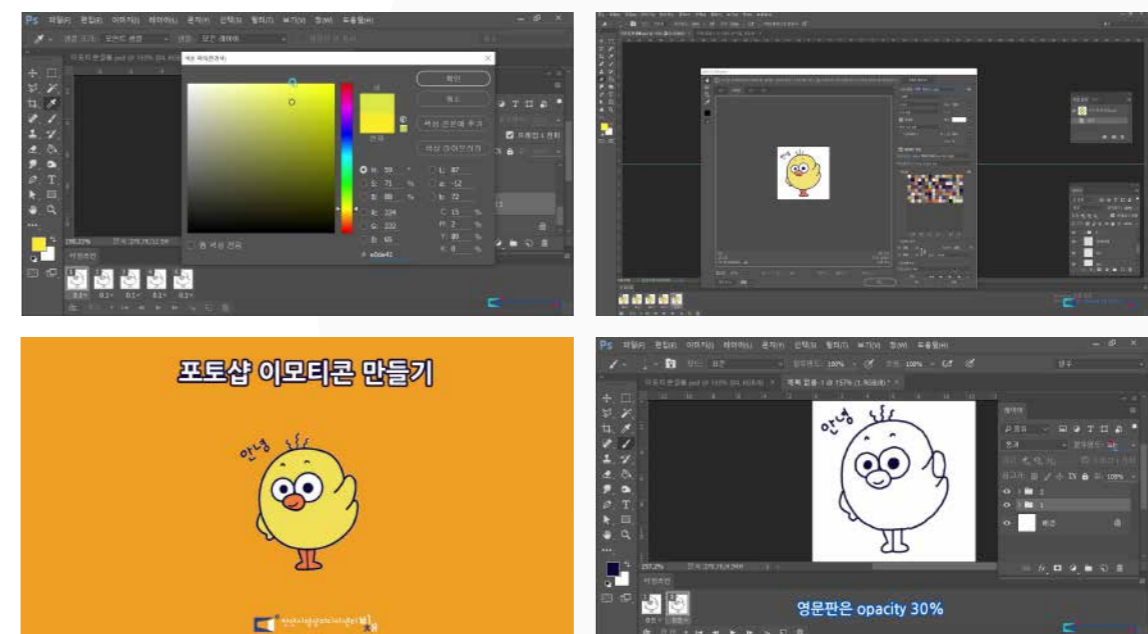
Ps 파일(F) 편집(E) 이미지(I) 레이어(L) 문자(Y) 선택(S) 필터(T) 보기(V) 창(W) 도움말(H)

확인
취소
색상 견본에 추가
색상 라이브러리

H: 59 °
S: 71 %
B: 88 %
R: 224
G: 222
B: 65
L: 87
a: -12
b: 72
C: 15 %
M: 3 %
Y: 80 %
K: 0 %
# e0de41

웹 색상 전용

새
현재

포토샵 이모티콘 만들기

안녕

Ps 파일(F) 편집(E) 이미지(I) 레이어(L) 문자(Y) 선택(S) 필터(T) 보기(V) 창(W) 도움말(H)

안녕

배경

영문판은 opacity 30%